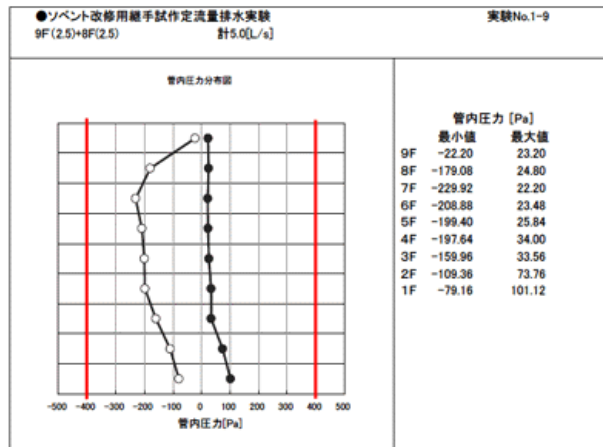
●ソベント改修用継手試作定流量排水実験
9F(2.5)+8F(2.5)　計5.0[L/s]

実験No.1-9

管内圧力分布図

-500 -400 -300 -200 -100 0 100 200 300 400 500
管内圧力[Pa]

管内圧力 [Pa]

| | 最小値 | 最大値 |
|---|---|---|
| 9F | −22.20 | 23.20 |
| 8F | −179.08 | 24.80 |
| 7F | −229.92 | 22.20 |
| 6F | −208.88 | 23.48 |
| 5F | −199.40 | 25.84 |
| 4F | −197.64 | 34.00 |
| 3F | −159.96 | 33.56 |
| 2F | −109.36 | 73.76 |
| 1F | −79.16 | 101.12 |